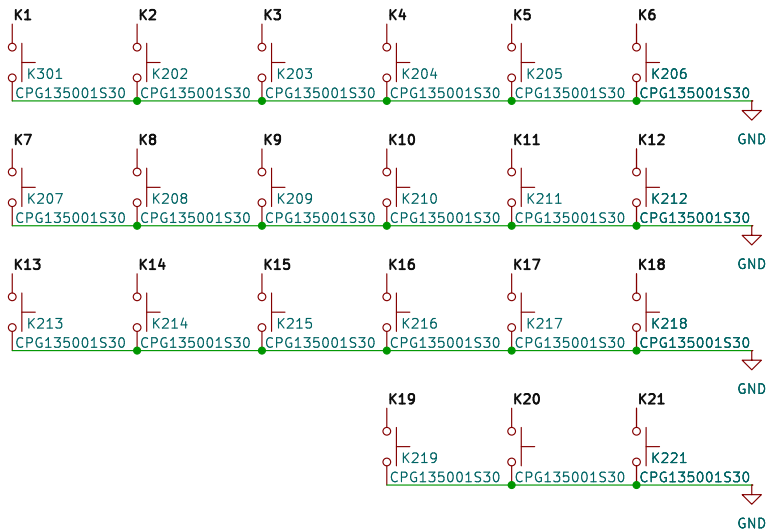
K1
K301
CPG135001S30

K2
K202
CPG135001S30

K3
K203
CPG135001S30

K4
K204
CPG135001S30

K5
K205
CPG135001S30

K6
K206
CPG135001S30

GND

K7
K207
CPG135001S30

K8
K208
CPG135001S30

K9
K209
CPG135001S30

K10
K210
CPG135001S30

K11
K211
CPG135001S30

K12
K212
CPG135001S30

GND

K13
K213
CPG135001S30

K14
K214
CPG135001S30

K15
K215
CPG135001S30

K16
K216
CPG135001S30

K17
K217
CPG135001S30

K18
K218
CPG135001S30

GND

K19
K219
CPG135001S30

K20
CPG135001S30

K21
K221
CPG135001S30

GND